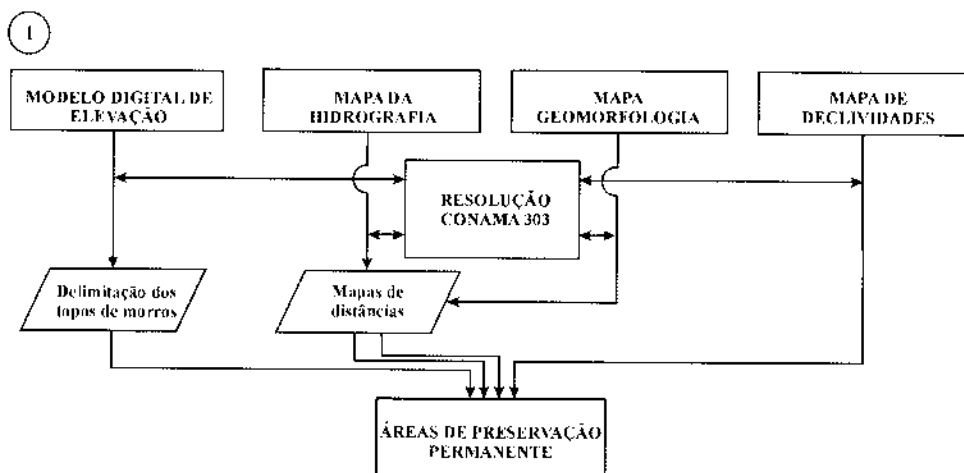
1

MODELO DIGITAL DE ELEVAÇÃO

MAPA DA HIDROGRAFIA

MAPA GEOMORFOLOGIA

MAPA DE DECLIVIDADES

RESOLUÇÃO CONAMA 303

Delimitação dos topos de morros

Mapas de distâncias

ÁREAS DE PRESERVAÇÃO PERMANENTE